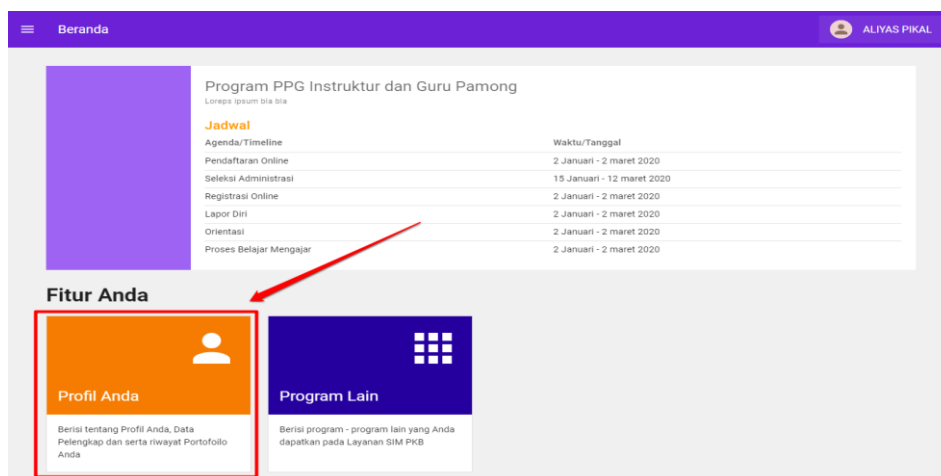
Beranda

ALIYAS PIKAL

Program PPG Instruktur dan Guru Pamong
Loreps ipsum bla bla

Jadwal

| Agenda/Timeline | Waktu/Tanggal |
|---|---|
| Pendaftaran Online | 2 Januari - 2 maret 2020 |
| Seleksi Administrasi | 15 Januari - 12 maret 2020 |
| Registrasi Online | 2 Januari - 2 maret 2020 |
| Lapor Diri | 2 Januari - 2 maret 2020 |
| Orientasi | 2 Januari - 2 maret 2020 |
| Proses Belajar Mengajar | 2 Januari - 2 maret 2020 |

Fitur Anda

Profil Anda

Berisi tentang Profil Anda, Data Pelengkap dan serta riwayat Portofoilo Anda

Program Lain

Berisi program - program lain yang Anda dapatkan pada Layanan SIM PKB